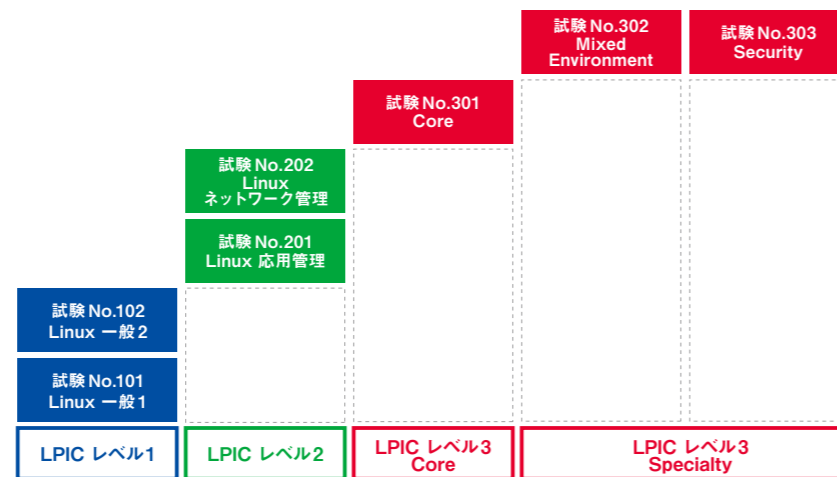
試験 No.302
Mixed
Environment

試験 No.303
Security

試験 No.301
Core

試験 No.202
Linux
ネットワーク管理

試験 No.201
Linux 応用管理

試験 No.102
Linux 一般 2

試験 No.101
Linux 一般 1

LPIC レベル1

LPIC レベル2

LPIC レベル3
Core

LPIC レベル3
Specialty